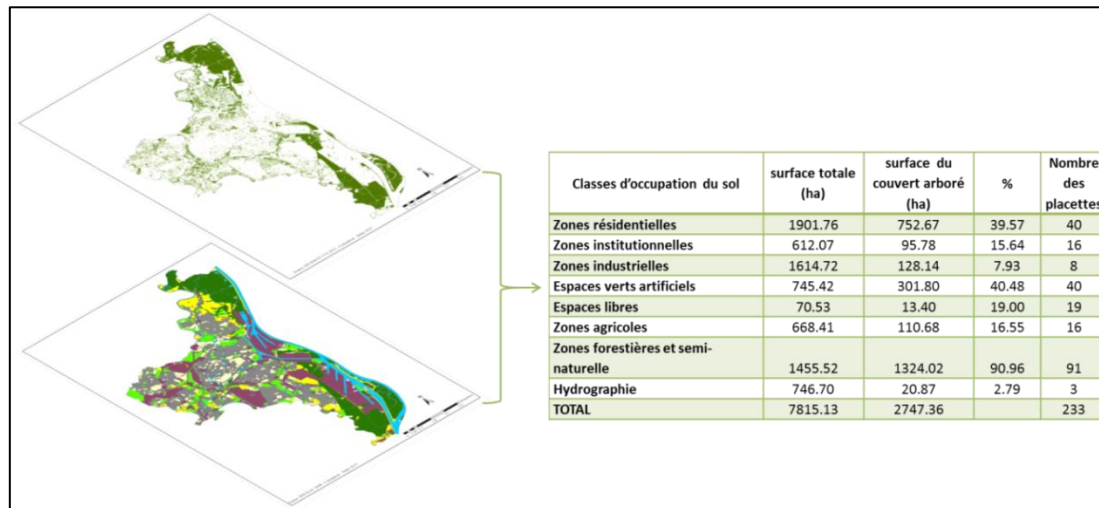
| Classes d'occupation du sol | surface totale (ha) | surface du couvert arboré (ha) | % | Nombre des placettes |
|---|---|---|---|---|
| Zones résidentielles | 1901.76 | 752.67 | 39.57 | 40 |
| Zones institutionnelles | 612.07 | 95.78 | 15.64 | 16 |
| Zones industrielles | 1614.72 | 128.14 | 7.93 | 8 |
| Espaces verts artificiels | 745.42 | 301.80 | 40.48 | 40 |
| Espaces libres | 70.53 | 13.40 | 19.00 | 19 |
| Zones agricoles | 668.41 | 110.68 | 16.55 | 16 |
| Zones forestières et semi-naturelle | 1455.52 | 1324.02 | 90.96 | 91 |
| Hydrographie | 746.70 | 20.87 | 2.79 | 3 |
| TOTAL | 7815.13 | 2747.36 | | 233 |